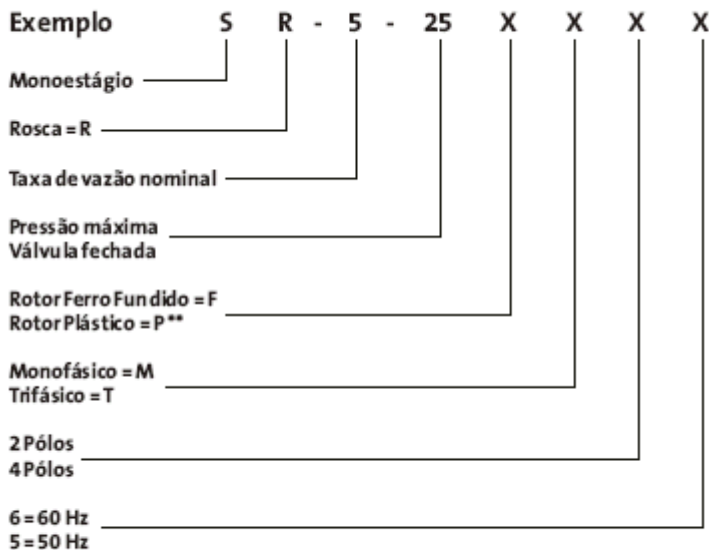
Exemplo S R - 5 - 25 X X X X

Monoestágio

Rosca = R

Taxa de vazão nominal

Pressão máxima
Válvula fechada

Rotor Ferro Fundido = F
Rotor Plástico = P**

Monofásico = M
Trifásico = T

2 Pólos
4 Pólos

6 = 60 Hz
5 = 50 Hz